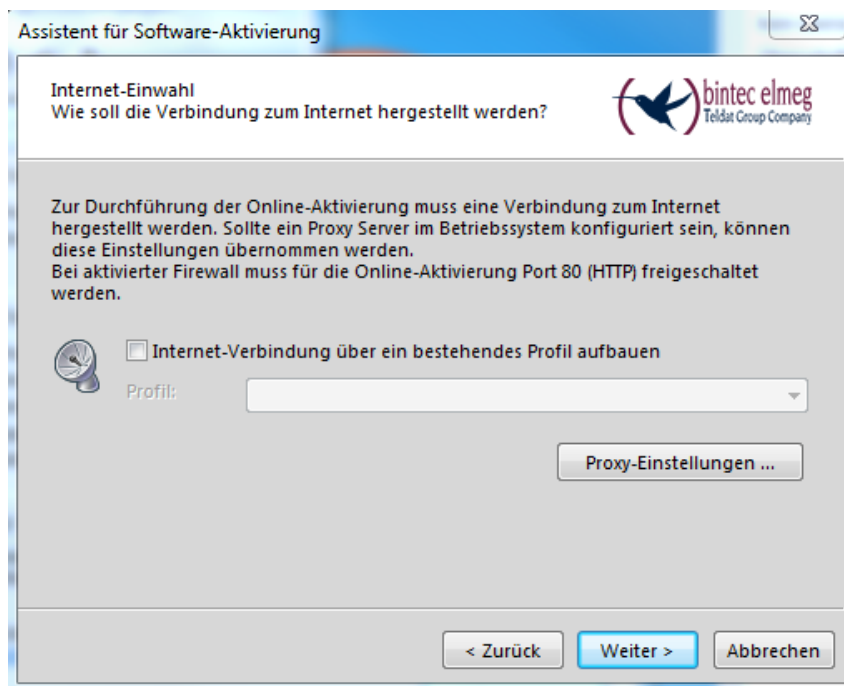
Assistent für Software-Aktivierung

Internet-Einwahl
Wie soll die Verbindung zum Internet hergestellt werden?

bintec elmeg
Teldat Group Company

Zur Durchführung der Online-Aktivierung muss eine Verbindung zum Internet hergestellt werden. Sollte ein Proxy Server im Betriebssystem konfiguriert sein, können diese Einstellungen übernommen werden.
Bei aktivierter Firewall muss für die Online-Aktivierung Port 80 (HTTP) freigeschaltet werden.

Internet-Verbindung über ein bestehendes Profil aufbauen

Profil:

Proxy-Einstellungen ...

< Zurück

Weiter >

Abbrechen